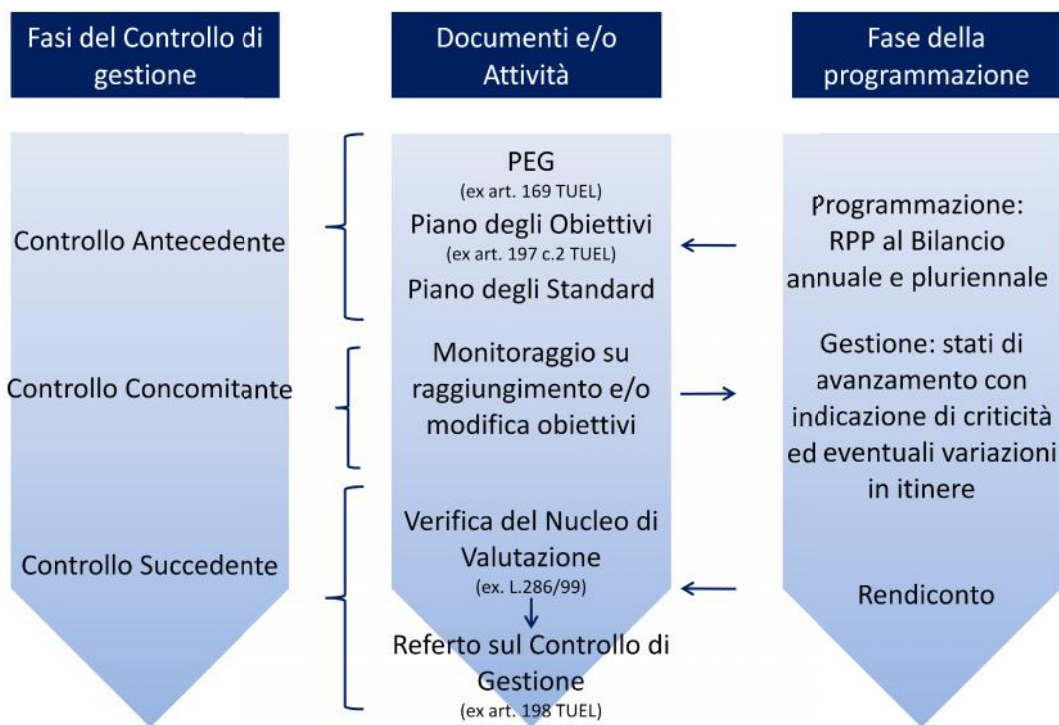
Fasi del Controllo di gestione

Documenti e/o Attività

Fase della programmazione

Controllo Antecedente

PEG
(ex art. 169 TUEL)
Piano degli Obiettivi
(ex art. 197 c.2 TUEL)
Piano degli Standard

Programmazione: RPP al Bilancio annuale e pluriennale

Controllo Concomitante

Monitoraggio su raggiungimento e/o modifica obiettivi

Gestione: stati di avanzamento con indicazione di criticità ed eventuali variazioni in itinere

Controllo Succedente

Verifica del Nucleo di Valutazione
(ex. L.286/99)

Referto sul Controllo di Gestione
(ex art. 198 TUEL)

Rendiconto